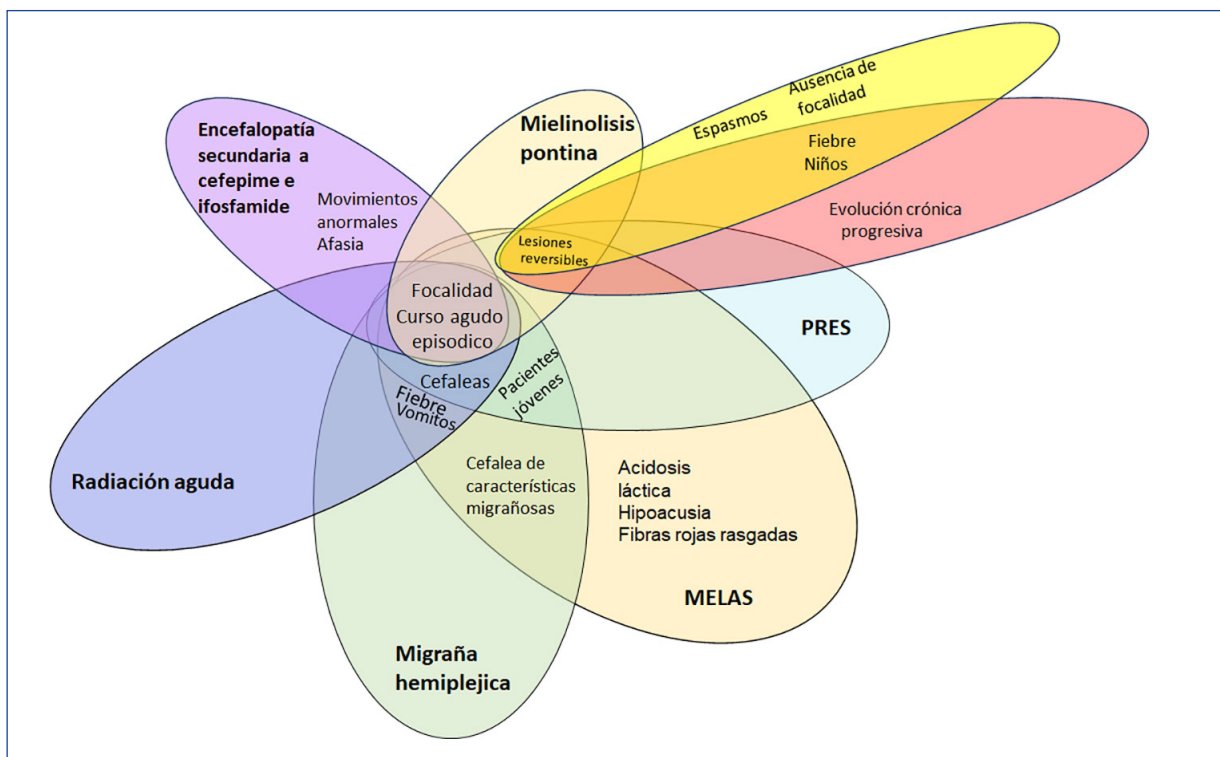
Encefalopatía secundaria a cefepime e ifosfamide

Movimientos anormales
Afasia

Mielinolisis pontina

Espasmos

Ausencia de focalidad

Fiebre
Niños

Evolución crónica progresiva

Lesiones reversibles

Focalidad
Curso agudo episodico

PRES

Cefaleas

Pacientes jóvenes

Fiebre
Vomitos

Radiación aguda

Cefalea de características migrañosas

Acidosis láctica
Hipoacusia
Fibras rojas rasgadas

MELAS

Migraña hemiplejica